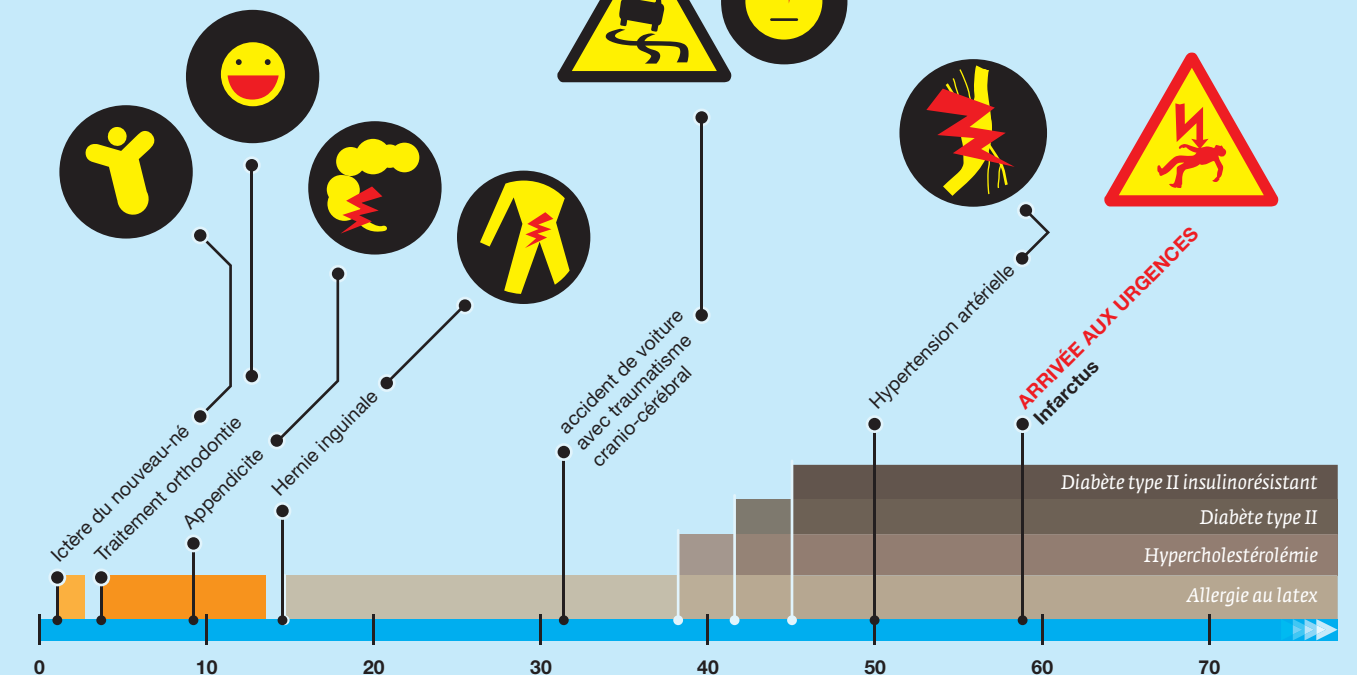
Ictère du nouveau-né

Traitement orthodontie

Appendicite

Hernie inguinale

accident de voiture avec traumatisme cranio-cérébral

Hypertension artérielle

ARRIVÉE AUX URGENCES
Infarctus

Diabète type II insulinorésistant

Diabète type II

Hypercholestérolémie

Allergie au latex

0 10 20 30 40 50 60 70